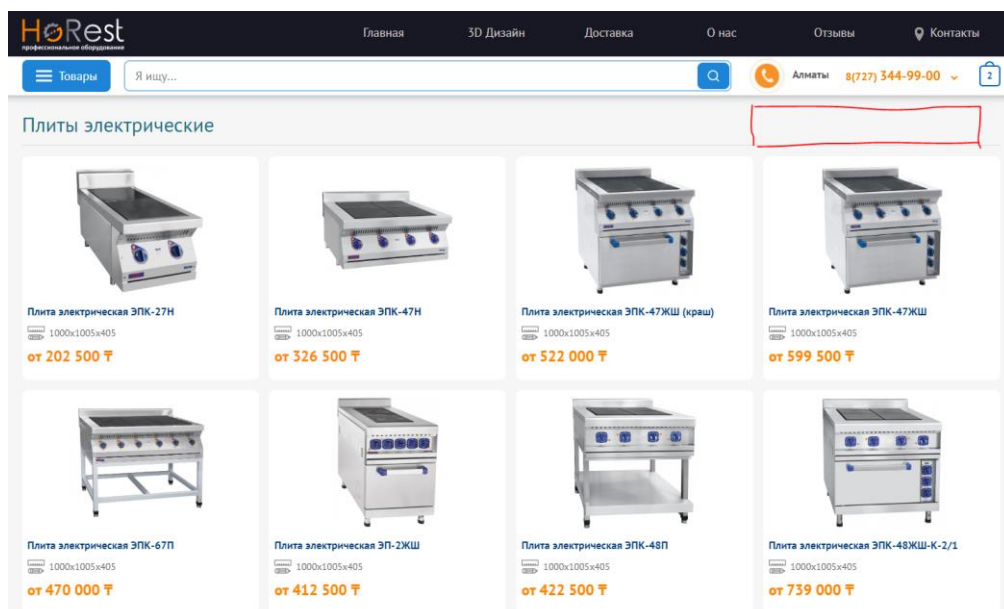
HoRest
профессиональное оборудование

Главная 3D Дизайн Доставка О нас Отзывы Контакты

Товары Я ищу... Алматы 8(727) 344-99-00 2

Плиты электрические

Плита электрическая ЭПК-27Н
1000x1005x405
от 202 500 ₸

Плита электрическая ЭПК-47Н
1000x1005x405
от 326 500 ₸

Плита электрическая ЭПК-47ЖШ (краш)
1000x1005x405
от 522 000 ₸

Плита электрическая ЭПК-47ЖШ
1000x1005x405
от 599 500 ₸

Плита электрическая ЭПК-67П
1000x1005x405
от 470 000 ₸

Плита электрическая ЭП-2ЖШ
1000x1005x405
от 412 500 ₸

Плита электрическая ЭПК-48П
1000x1005x405
от 422 500 ₸

Плита электрическая ЭПК-48ЖШ-К-2/1
1000x1005x405
от 739 000 ₸